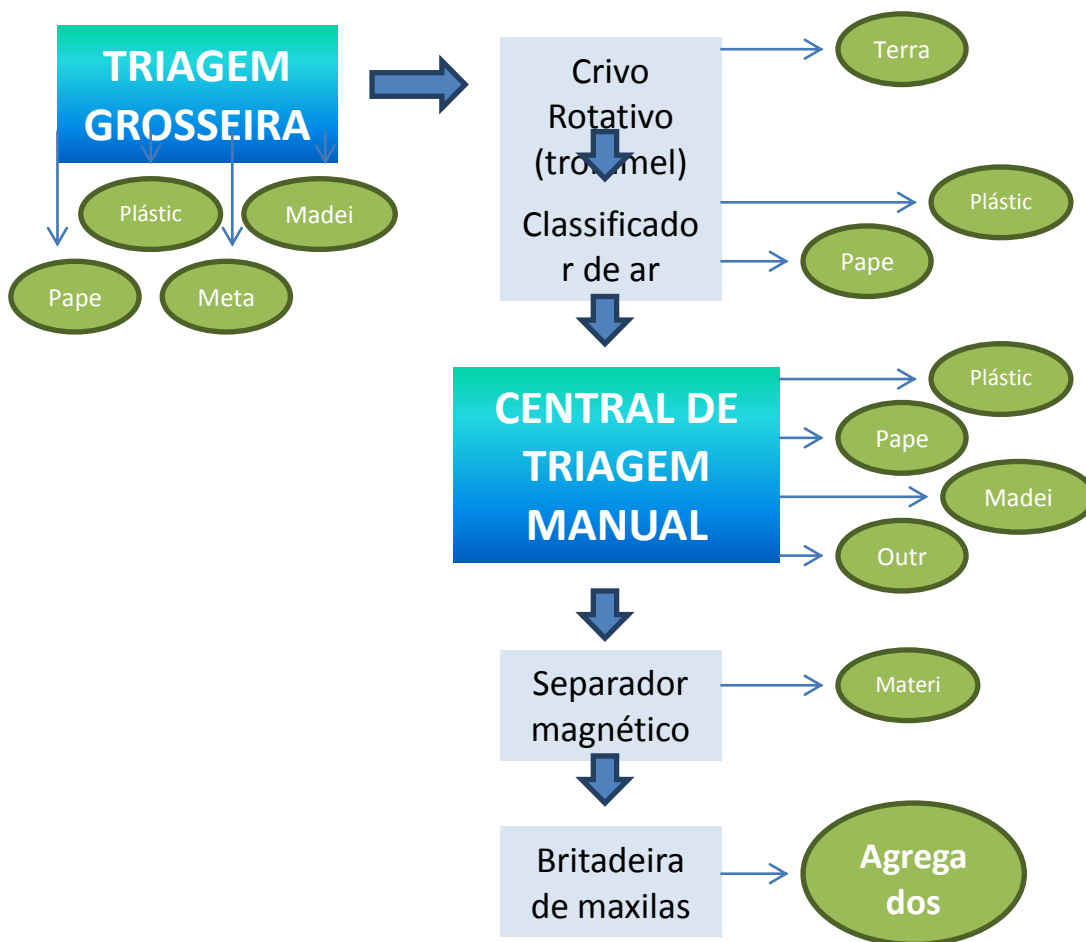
TRIAGEM GROSSEIRA

Plástic

Madei

Pape

Meta

Crivo Rotativo (tro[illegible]mel)

Classificador de ar

Terra

Plástic

Pape

CENTRAL DE TRIAGEM MANUAL

Plástic

Pape

Madei

Outr

Separador magnético

Materi

Britadeira de maxilas

Agregados